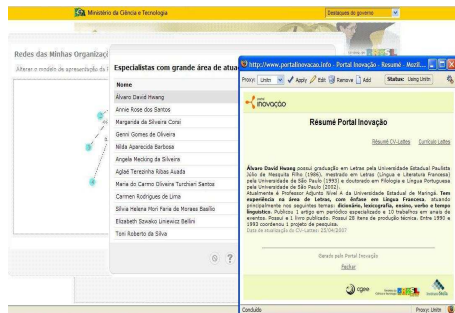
Ministério da Ciência e Tecnologia

Destaques do governo

Redes das Minhas Organizaç

Alterar o modelo de apresentação da I

Especialistas com grande área de atuaç

Nome

Álvaro David Hwang
Annie Rose dos Santos
Margarida de Silveira Corsi
Genni Gomes de Oliveira
Nilda Aparecida Barbosa
Angela Mecking da Silveira
Aglaé Terezinha Ribas Auada
Maria do Carmo Oliveira Turchiari Santos
Carmen Rodrigues de Lima
Silvia Helena Mori Faria de Moraes Basílio
Elizabeth Szwako Liniewicz Bellini
Toni Roberto da Silva

http://www.portalinovacao.info - Portal Inovação - Resumé - Mozil...

Proxy: Unlim Apply Edit Remove Add Status: Using Unlim

inovação

Résumé Portal Inovação

Résumé CV-Lattes Currículo Lattes

Álvaro David Hwang possui graduação em Letras pela Universidade Estadual Paulista Júlio de Mesquita Filho (1986), mestrado em Letras (Língua e Literatura Francesa) pela Universidade de São Paulo (1993) e doutorado em Filologia e Língua Portuguesa pela Universidade de São Paulo (2002).
Atualmente é Professor Adjunto Nível A da Universidade Estadual de Maringá. Tem experiência na área de Letras, com ênfase em Língua Francesa, atuando principalmente nos seguintes temas: dicionário, lexicografia, ensino, verbo e tempo linguístico. Publicou 1 artigo em periódico especializado e 10 trabalhos em anais de eventos. Possui e 1 livro publicado. Possui 28 itens de produção técnica. Entre 1990 e 1993 coordenou 1 projeto de pesquisa.
Data de atualização do CV-Lattes: 25/04/2007

Gerado pelo Portal Inovação

Fechar

cgee

Concluído

Proxy: Unlim